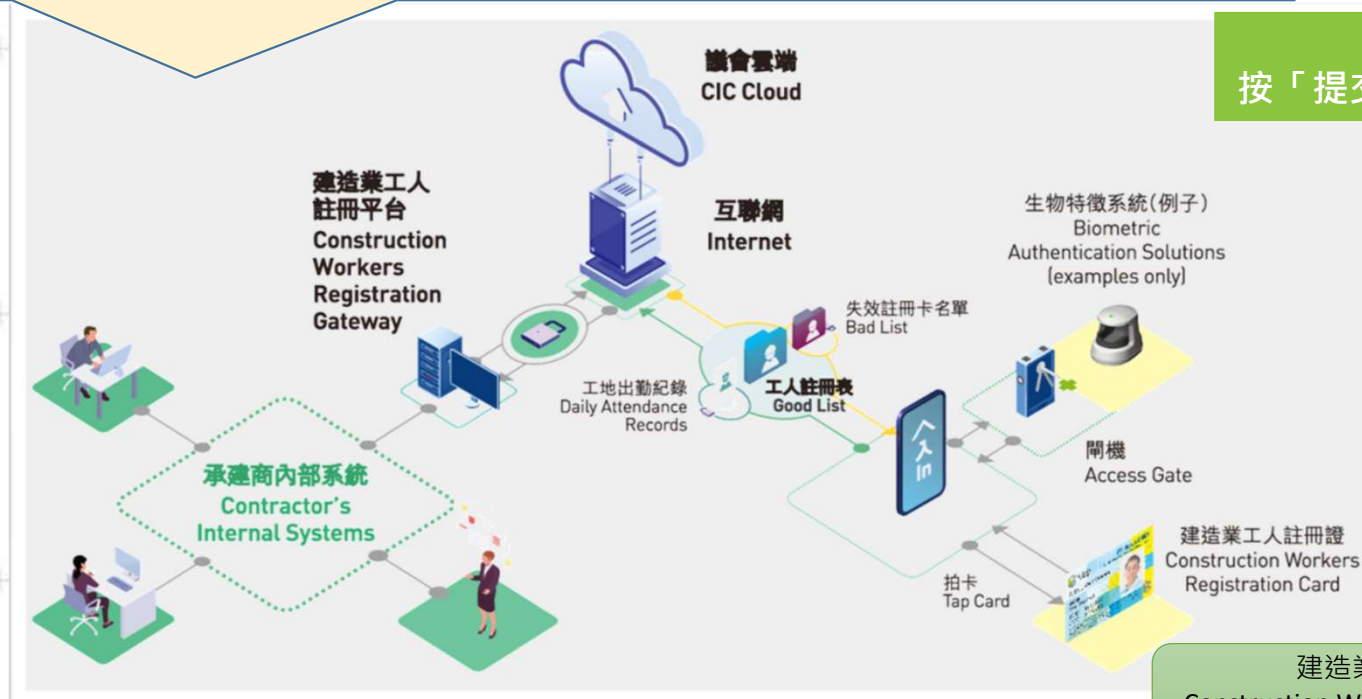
議會雲端
CIC Cloud

按「提交

建造業工人註冊平台
Construction Workers Registration Gateway

互聯網
Internet

生物特徵系統(例子)
Biometric Authentication Solutions (examples only)

失效註冊卡名單
Bad List

工地出勤紀錄
Daily Attendance Records

工人註冊表
Good List

閘機
Access Gate

承建商內部系統
Contractor's Internal Systems

建造業工人註冊證
Construction Workers Registration Card

拍卡
Tap Card

建造業
Construction W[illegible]